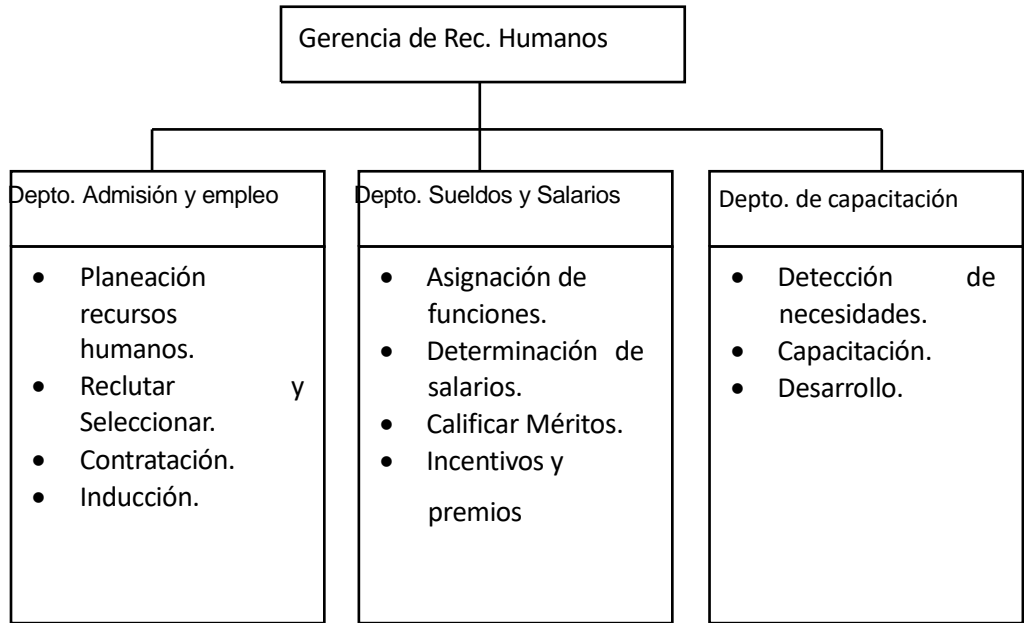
Gerencia de Rec. Humanos

Depto. Admisión y empleo

- Planeación recursos humanos.
- Reclutar y Seleccionar.
- Contratación.
- Inducción.

Depto. Sueldos y Salarios

- Asignación de funciones.
- Determinación de salarios.
- Calificar Méritos.
- Incentivos y premios

Depto. de capacitación

- Detección de necesidades.
- Capacitación.
- Desarrollo.